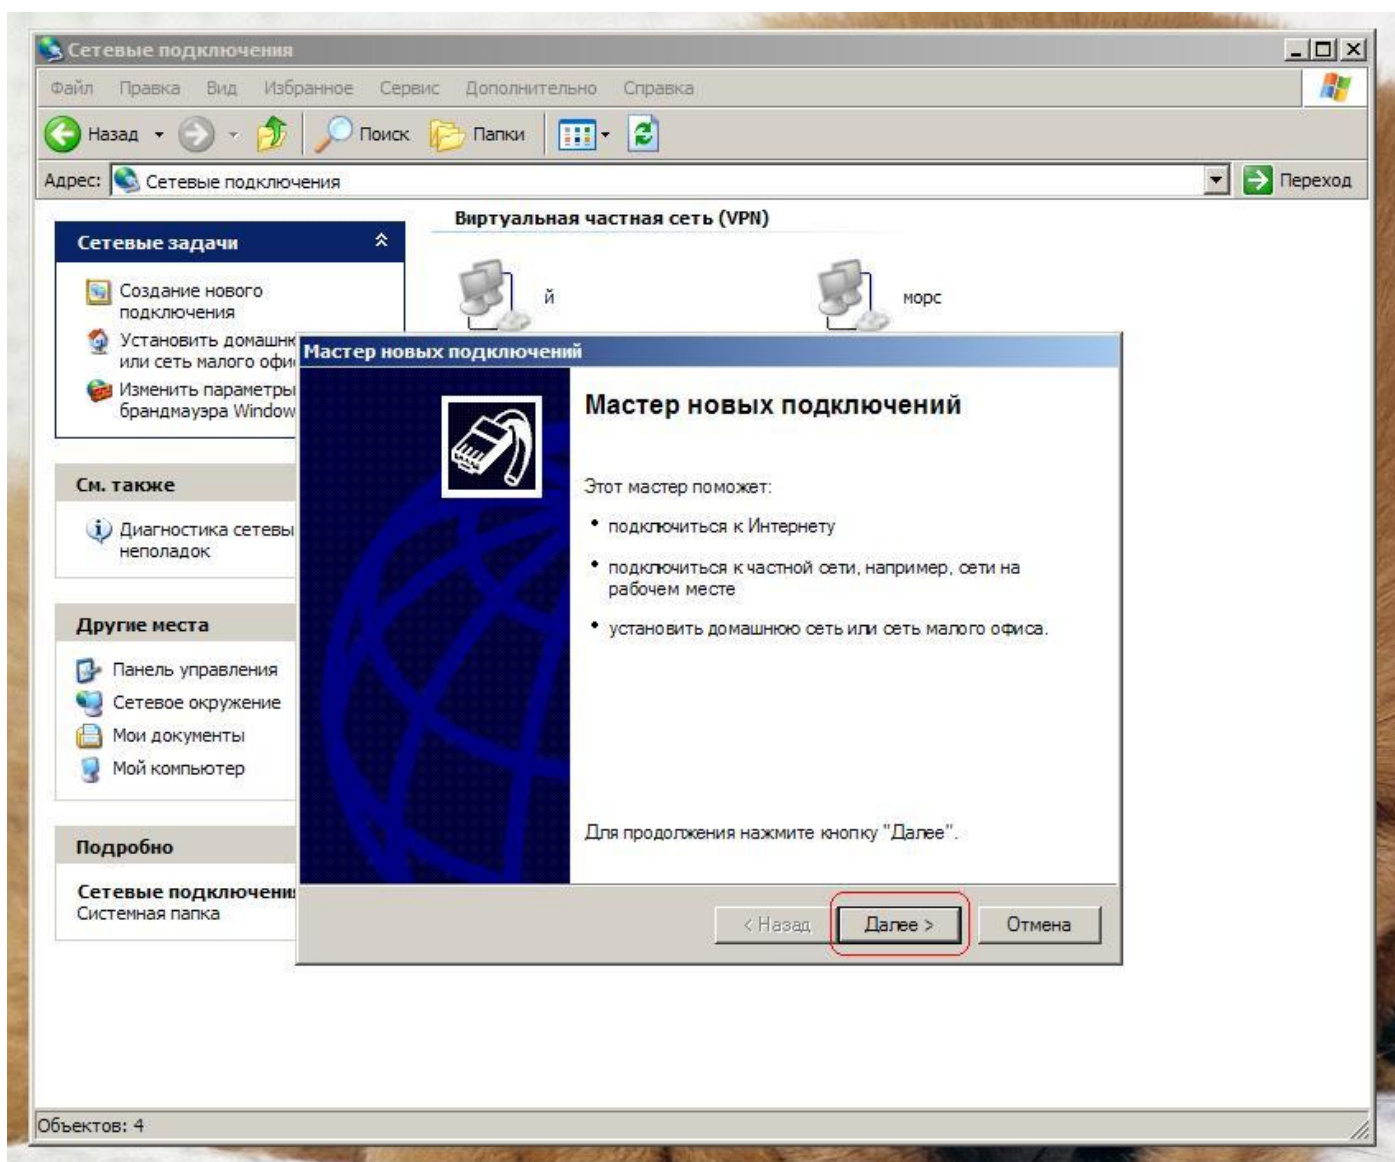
Сетевые подключения

Файл Правка Вид Избранное Сервис Дополнительно Справка

Назад Поиск Папки

Адрес: Сетевые подключения Переход

Сетевые задачи

Создание нового подключения

Установить домашн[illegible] или сеть малого офи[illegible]

Изменить параметры брандмауэра Window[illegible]

См. также

Диагностика сетевы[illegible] неполадок

Другие места

Панель управления

Сетевое окружение

Мои документы

Мой компьютер

Подробно

Сетевые подключени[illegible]

Системная папка

Виртуальная частная сеть (VPN)

й

морс

Мастер новых подключений

Мастер новых подключений

Этот мастер поможет:

• подключиться к Интернету

• подключиться к частной сети, например, сети на рабочем месте

• установить домашнюю сеть или сеть малого офиса.

Для продолжения нажмите кнопку "Далее".

< Назад Далее > Отмена

Объектов: 4